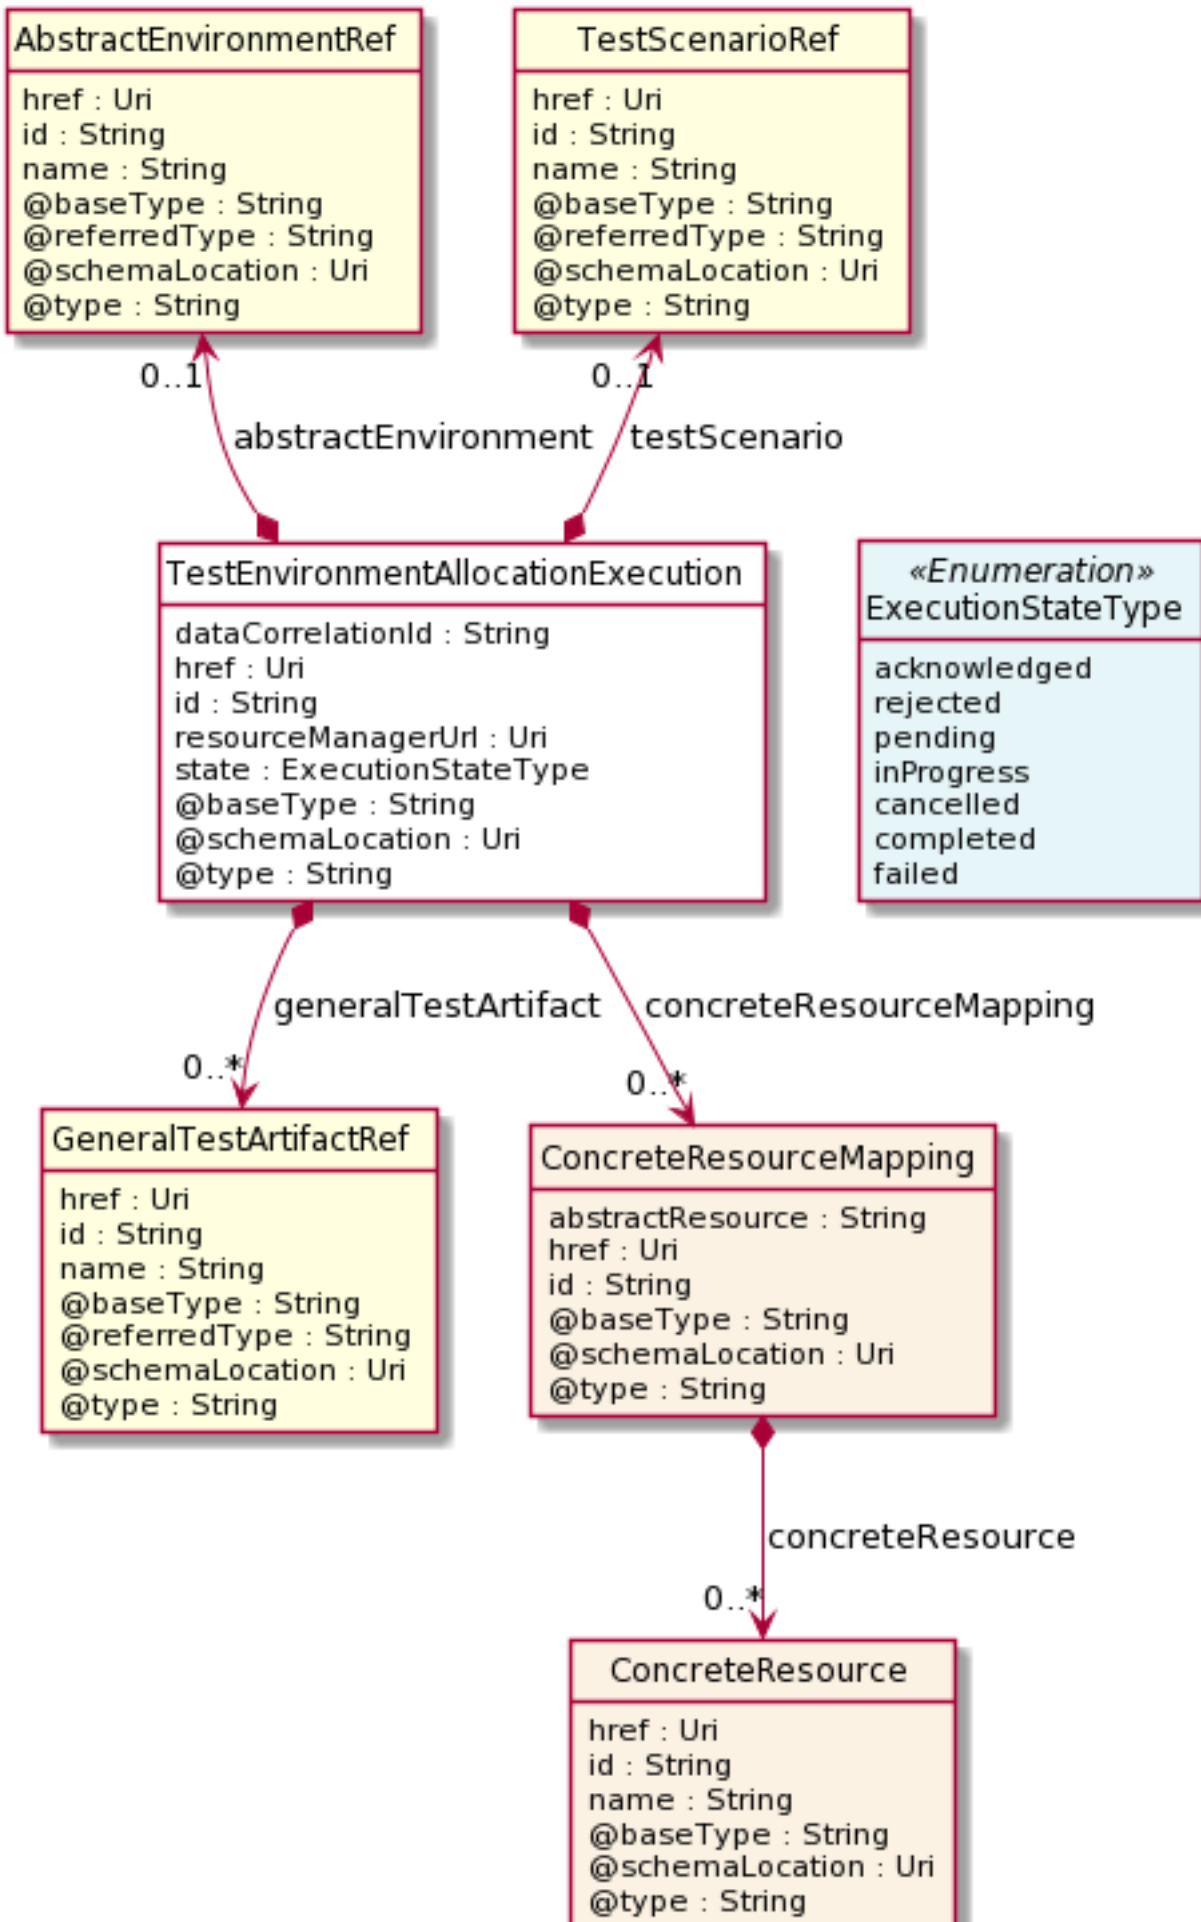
AbstractEnvironmentRef

href : Uri
id : String
name : String
@baseType : String
@referredType : String
@schemaLocation : Uri
@type : String

TestScenarioRef

href : Uri
id : String
name : String
@baseType : String
@referredType : String
@schemaLocation : Uri
@type : String

0..1

abstractEnvironment

0..1

testScenario

TestEnvironmentAllocationExecution

dataCorrelationId : String
href : Uri
id : String
resourceManagerUrl : Uri
state : ExecutionStateType
@baseType : String
@schemaLocation : Uri
@type : String

«Enumeration»
ExecutionStateType

acknowledged
rejected
pending
inProgress
cancelled
completed
failed

generalTestArtifact

concreteResourceMapping

0..*

0..*

GeneralTestArtifactRef

href : Uri
id : String
name : String
@baseType : String
@referredType : String
@schemaLocation : Uri
@type : String

ConcreteResourceMapping

abstractResource : String
href : Uri
id : String
@baseType : String
@schemaLocation : Uri
@type : String

concreteResource

0..*

ConcreteResource

href : Uri
id : String
name : String
@baseType : String
@schemaLocation : Uri
@type : String